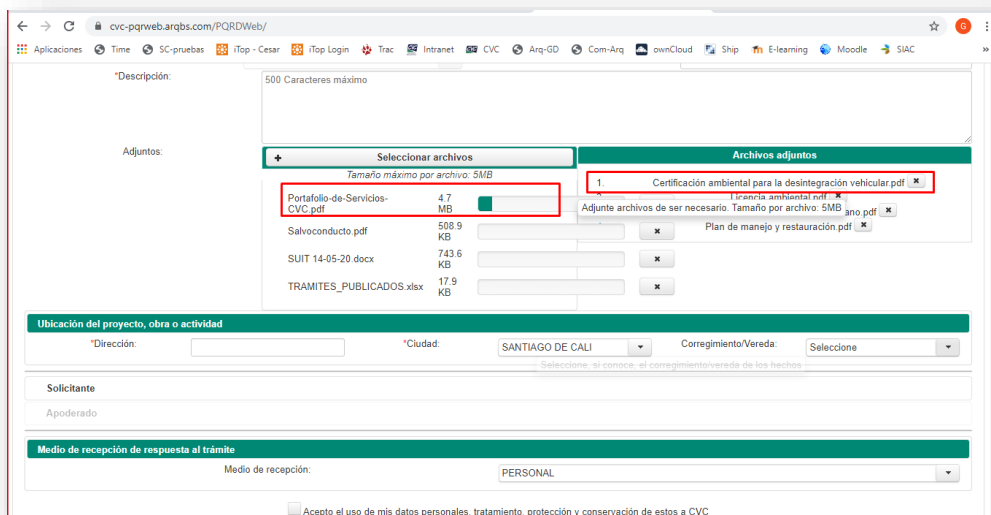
cvc-pqrweb.arqbs.com/PQRDWeb/

Aplicaciones Time SC-pruebas iTop - Cesar iTop Login Trac Intranet CVC Arq-GD Com-Arq ownCloud Ship E-learning Moodle SIAC »

*Descripción:

500 Caracteres máximo

Adjuntos:

+ Seleccionar archivos

Tamaño máximo por archivo: 5MB

| | | |
|---|---|---|
| Portafolio-de-Servicios-CVC.pdf | 4.7 MB | |
| Salvoconducto.pdf | 508.9 KB | ✖ |
| SUIT 14-05-20.docx | 743.6 KB | ✖ |
| TRAMITES_PUBLICADOS.xlsx | 17.9 KB | ✖ |

Archivos adjuntos

1. Certificación ambiental para la desintegración vehicular.pdf ✖

Licencia ambiental.pdf ✖

Adjunte archivos de ser necesario. Tamaño por archivo: 5MB

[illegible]ano.pdf ✖

Plan de manejo y restauración.pdf ✖

Ubicación del proyecto, obra o actividad

*Dirección:

*Ciudad: SANTIAGO DE CALI

Corregimiento/Vereda: Seleccione

Seleccione, si conoce, el corregimiento/vereda de los hechos

Solicitante

Apoderado

Medio de recepción de respuesta al trámite

Medio de recepción: PERSONAL

Acepto el uso de mis datos personales, tratamiento, protección y conservación de estos a CVC